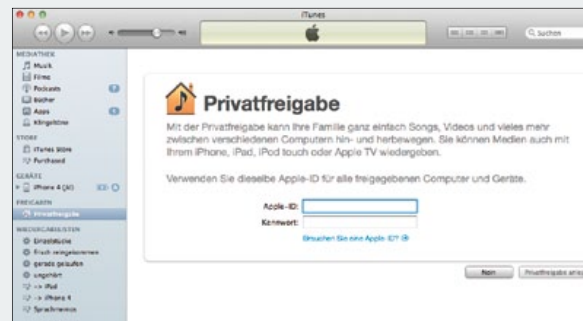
iTunes

Suchen

MEDIATHEK
Musik
Filme
Podcasts
Bücher
Apps
Klingeltöne

STORE
iTunes Store
Purchased

GERÄTE
iPhone 4 (AI)

FREIGABEN
Privatfreigabe

WIEDERGABELISTEN
Einzelstücke
Frisch eingekommen
gerade gekauft
ungehört
-> iPad
-> iPhone 4
Sprachmemos

Privatfreigabe

Mit der Privatfreigabe kann Ihre Familie ganz einfach Songs, Videos und vieles mehr zwischen verschiedenen Computern hin- und herbewegen. Sie können Medien auch mit Ihrem iPhone, iPad, iPod touch oder Apple TV wiedergeben.

Verwenden Sie dieselbe Apple-ID für alle freigegebenen Computer und Geräte.

Apple-ID:
Kennwort:

Brauchen Sie eine Apple-ID?

Nein

Privatfreigabe akti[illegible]